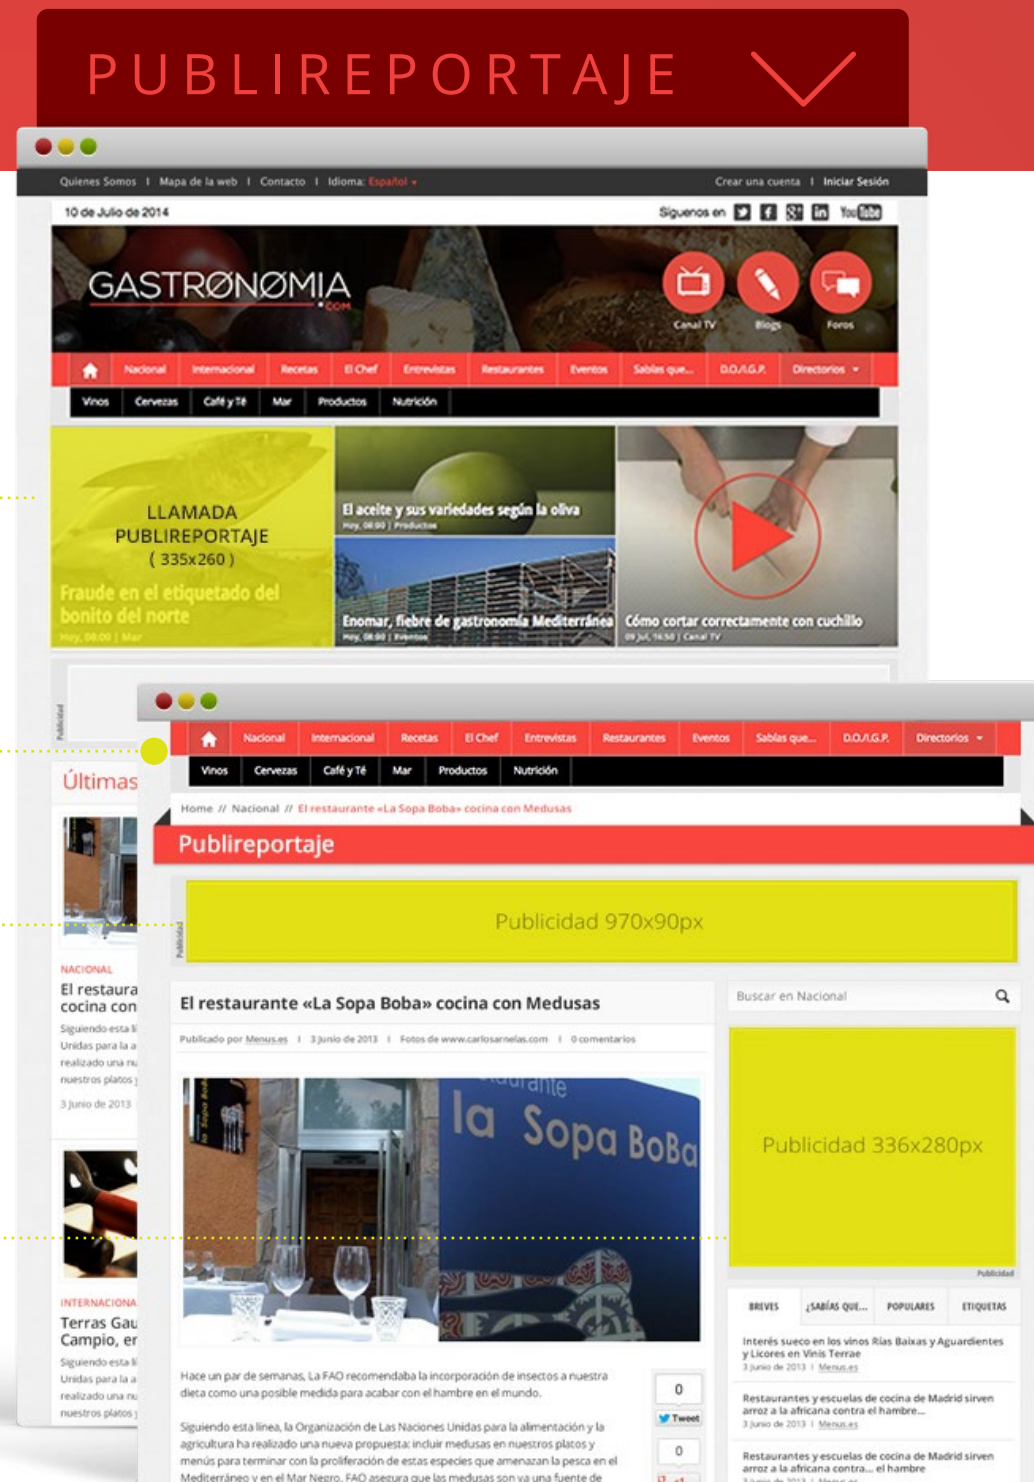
PUBLIREPORTAJE

Quienes Somos | Mapa de la web | Contacto | Idioma: Español

Crear una cuenta | Iniciar Sesión

10 de Julio de 2014

Síguenos en

GASTRONOMIA .COM

Canal TV Blogs Foros

Nacional Internacional Recetas El Chef Entrevistas Restaurantes Eventos Sabías que... D.O./I.G.P. Directorios

Vinos Cervezas Café y Té Mar Productos Nutrición

LLAMADA PUBLIREPORTAJE ( 335x260 )

Fraude en el etiquetado del bonito del norte
Hoy, 08:00 | Mar

El aceite y sus variedades según la oliva
Hoy, 08:00 | Productos

Enomar, fiebre de gastronomía Mediterránea
Hoy, 08:00 | Eventos

Cómo cortar correctamente con cuchillo
09 Jul, 16:50 | Canal TV

Publicidad

Últimas

NACIONAL
El restaura
cocina con
Siguiendo esta li
Unidas para la a
realizado una nu
nuestros platos
3 Junio de 2013

INTERNACIONA
Terras Gau
Campio, er
Siguiendo esta li
Unidas para la a
realizado una nu
nuestros platos

Nacional Internacional Recetas El Chef Entrevistas Restaurantes Eventos Sabías que... D.O./I.G.P. Directorios

Vinos Cervezas Café y Té Mar Productos Nutrición

Home // Nacional // El restaurante «La Sopa Boba» cocina con Medusas

Publireportaje

Publicidad 970x90px

El restaurante «La Sopa Boba» cocina con Medusas

Publicado por Menus.es | 3 Junio de 2013 | Fotos de www.carlosarnelas.com | 0 comentarios

Restaurante la Sopa BoBa

Hace un par de semanas, La FAO recomendaba la incorporación de insectos a nuestra dieta como una posible medida para acabar con el hambre en el mundo.

Siguiendo esta línea, la Organización de Las Naciones Unidas para la alimentación y la agricultura ha realizado una nueva propuesta: incluir medusas en nuestros platos y menús para terminar con la proliferación de estas especies que amenazan la pesca en el Mediterráneo y en el Mar Negro. FAO asegura que las medusas son va una fuente de

0
Tweet
0

Buscar en Nacional

Publicidad 336x280px

Publicidad

BREVES ¿SABÍAS QUE... POPULARES ETIQUETAS

Interés sueco en los vinos Rías Baixas y Aguardientes y Licores en Viñis Terrae
3 Junio de 2013 | Menus.es

Restaurantes y escuelas de cocina de Madrid sirven arroz a la africana contra el hambre...
3 Junio de 2013 | Menus.es

Restaurantes y escuelas de cocina de Madrid sirven arroz a la africana contra... el hambre